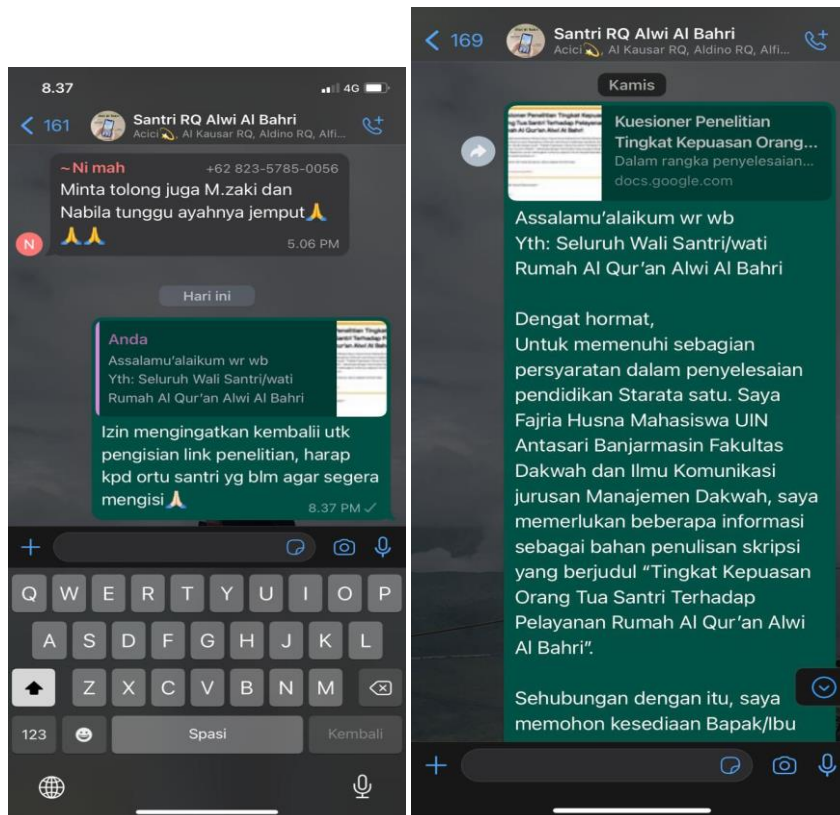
8.37

4G

161

Santri RQ Alwi Al Bahri

Acici💫, Al Kausar RQ, Aldino RQ, Alfi...

~Ni mah +62 823-5785-0056

Minta tolong juga M.zaki dan Nabila tunggu ayahnya jemput🙏🙏🙏

N

5.06 PM

Hari ini

Anda

Assalamu'alaikum wr wb
Yth: Seluruh Wali Santri/wati
Rumah Al Qur'an Alwi Al Bahri

Izin mengingatkan kembalii utk pengisian link penelitian, harap kpd ortu santri yg blm agar segera mengisi🙏

8.37 PM

Q W E R T Y U I O P

A S D F G H J K L

Z X C V B N M

123

Spasi

Kembali

169

Santri RQ Alwi Al Bahri

Acici💫, Al Kausar RQ, Aldino RQ, Alfi...

Kamis

Kuesioner Penelitian Tingkat Kepuasan Orang...

Dalam rangka penyelesaian...

docs.google.com

Assalamu'alaikum wr wb
Yth: Seluruh Wali Santri/wati
Rumah Al Qur'an Alwi Al Bahri

Dengat hormat,
Untuk memenuhi sebagian persyaratan dalam penyelesaian pendidikan Starata satu. Saya Fajria Husna Mahasiswa UIN Antasari Banjarmasin Fakultas Dakwah dan Ilmu Komunikasi jurusan Manajemen Dakwah, saya memerlukan beberapa informasi sebagai bahan penulisan skripsi yang berjudul "Tingkat Kepuasan Orang Tua Santri Terhadap Pelayanan Rumah Al Qur'an Alwi Al Bahri".

Sehubungan dengan itu, saya memohon kesediaan Bapak/Ibu